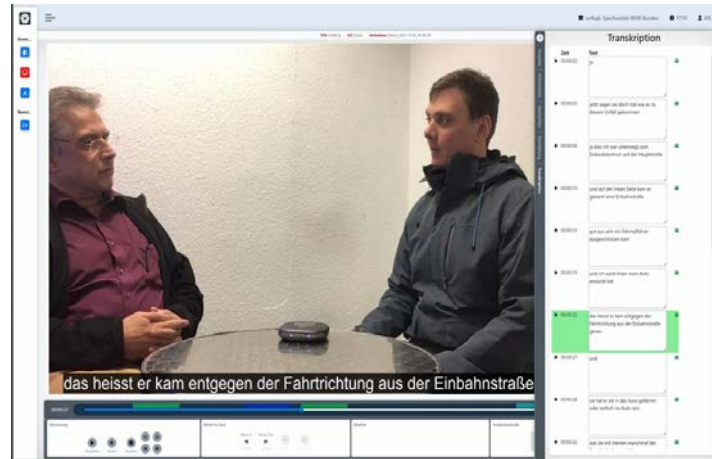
Transkription

Zeit

Text

00:00:02

ja

00:00:03

jetzt sagen sie doch mal wie es zu diesem Unfall gekommen

00:00:06

ja also ich war unterwegs zum Einkaufszentrum auf der Hauptstraße

00:00:13

und auf der linken Seite kam er gerade eine Einbahnstraße

00:00:15

gut aus sicht als Fahrradfahrer ausgerichtet kam

00:00:19

und ich wurde ihnen man Auto erwischt hat

00:00:22

das heisst er kam entgegen der Fahrtrichtung aus der Einbahnstraße gerast

00:00:27

und

00:00:28

sie hat er sie in das Auto gefahren oder seitlich ins Auto rein

00:00:32

das heisst er kam entgegen der Fahrtrichtung aus der Einbahnstraße